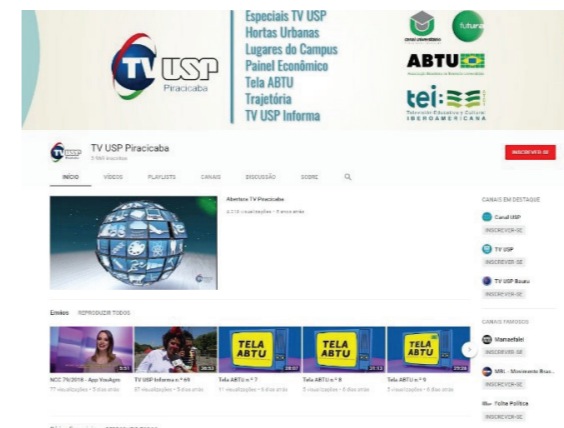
TV USP Piracicaba

Especiais TV USP
Hortas Urbanas
Lugares do Campus
Painel Econômico
Tela ABTU
Trajetória
TV USP Informa

futura

ABTU

tei:

Televisión Educativa y Cultural IBEROAMERICANA

TV USP Piracicaba
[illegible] inscritos

INSCREVER-SE

INÍCIO VÍDEOS PLAYLISTS CANAIS DISCUSSÃO SOBRE

Abertura TV Piracicaba
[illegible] visualizações • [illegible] anos atrás

CANAIS EM DESTAQUE
Canal USP
INSCREVER-SE
TV USP
INSCREVER-SE
TV USP Bauru
INSCREVER-SE

Envios REPRODUZIR TODOS

TELA ABTU
TELA ABTU
TELA ABTU

NCC 79/2018 - App YouAgro
TV USP Informa n.º 65
Tela ABTU n.º 7
Tela ABTU n.º 8
Tela ABTU n.º 9

CANAIS FAVORITOS
Manuelalel
INSCREVER-SE
MRL - Movimento Brus...
INSCREVER-SE
Folha Política
INSCREVER-SE